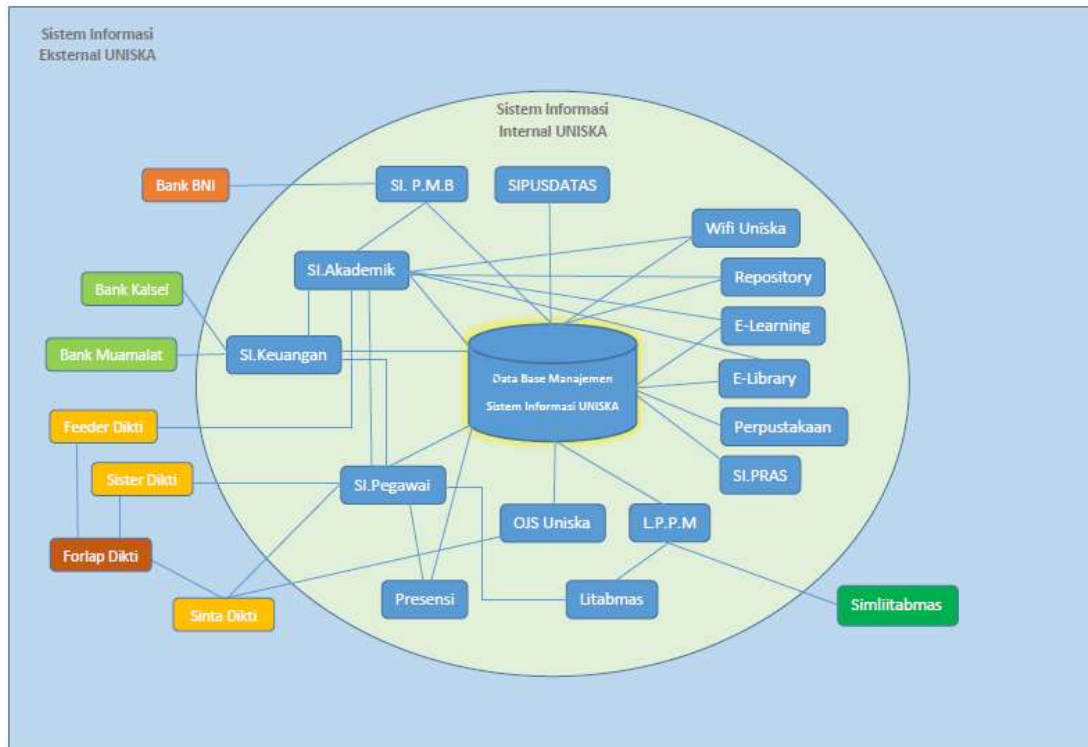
Sistem Informasi Eksternal UNISKA

Sistem Informasi Internal UNISKA

Bank BNI

SI. P.M.B

SIPUSDATAS

Wifi Uniska

SI.Akademik

Repository

Bank Kalsel

E-Learning

Bank Muamalat

SI.Keuangan

Data Base Manajemen Sistem Informasi UNISKA

E-Library

Perpustakaan

Feeder Dikti

SI.PRAS

Sister Dikti

SI.Pegawai

OJS Uniska

L.P.P.M

Forlap Dikti

Presensi

Litabmas

Simlitabmas

Sinta Dikti